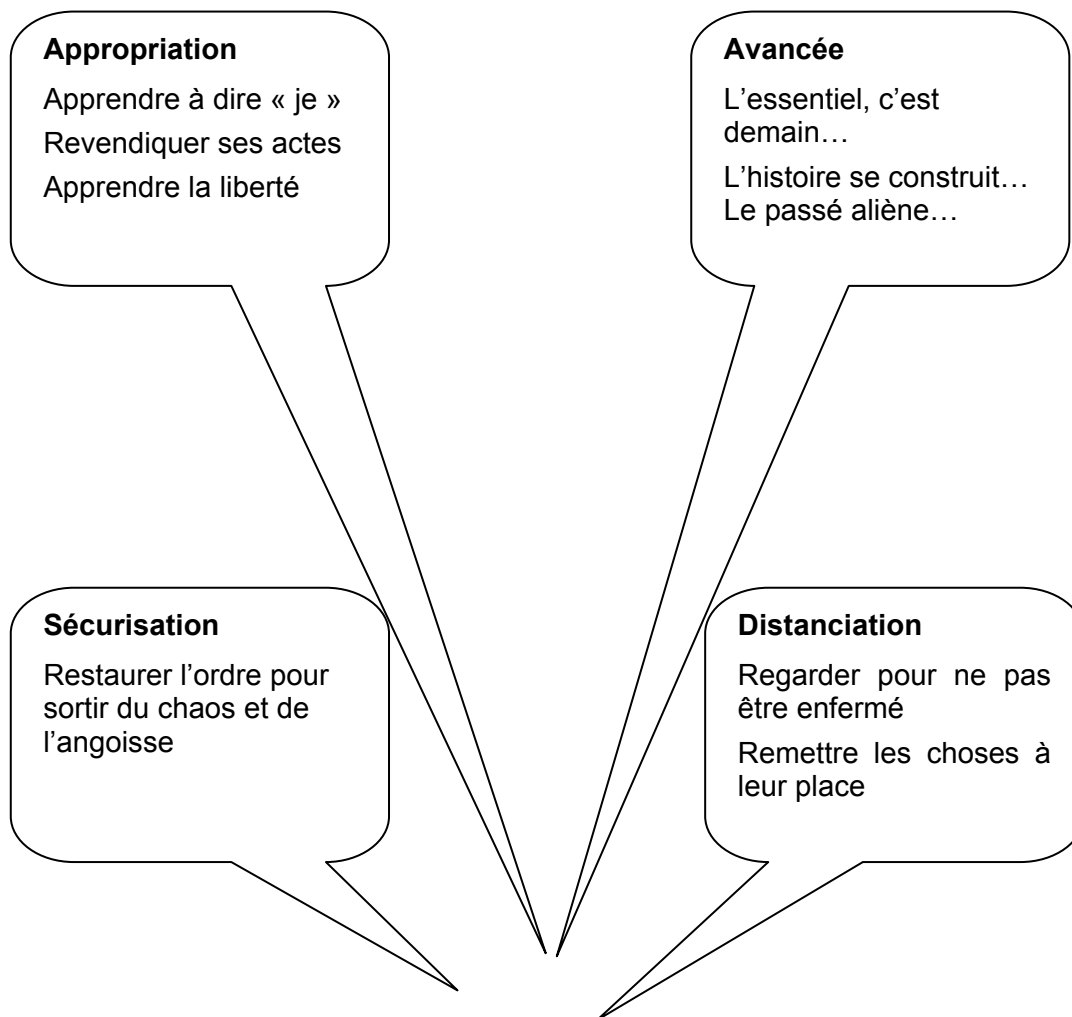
**Appropriation**

Apprendre à dire « je »

Revendiquer ses actes

Apprendre la liberté

**Avancée**

L'essentiel, c'est demain…

L'histoire se construit… Le passé aliène…

**Sécurisation**

Restaurer l'ordre pour sortir du chaos et de l'angoisse

**Distanciation**

Regarder pour ne pas être enfermé

Remettre les choses à leur place